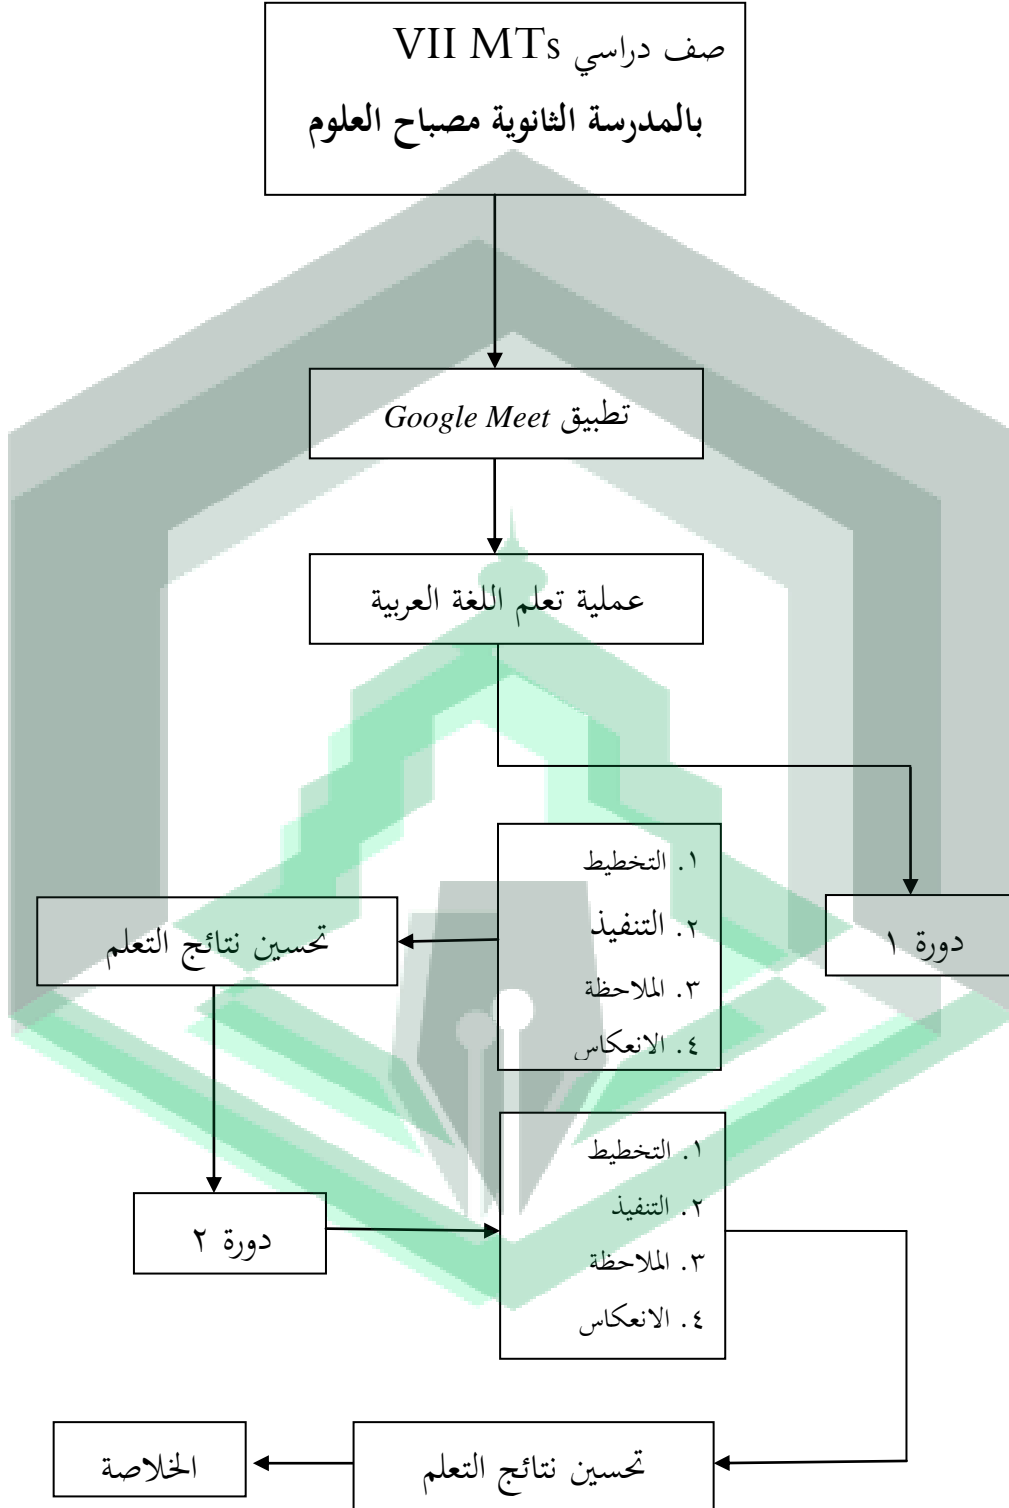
صف دراسي VII MTs
بالمدرسة الثانوية مصباح العلوم

تطبيق *Google Meet*

عملية تعلم اللغة العربية

دورة ١

١. التخطيط
٢. التنفيذ
٣. الملاحظة
٤. الانعكاس

تحسين نتائج التعلم

دورة ٢

١. التخطيط
٢. التنفيذ
٣. الملاحظة
٤. الانعكاس

تحسين نتائج التعلم

الخلاصة